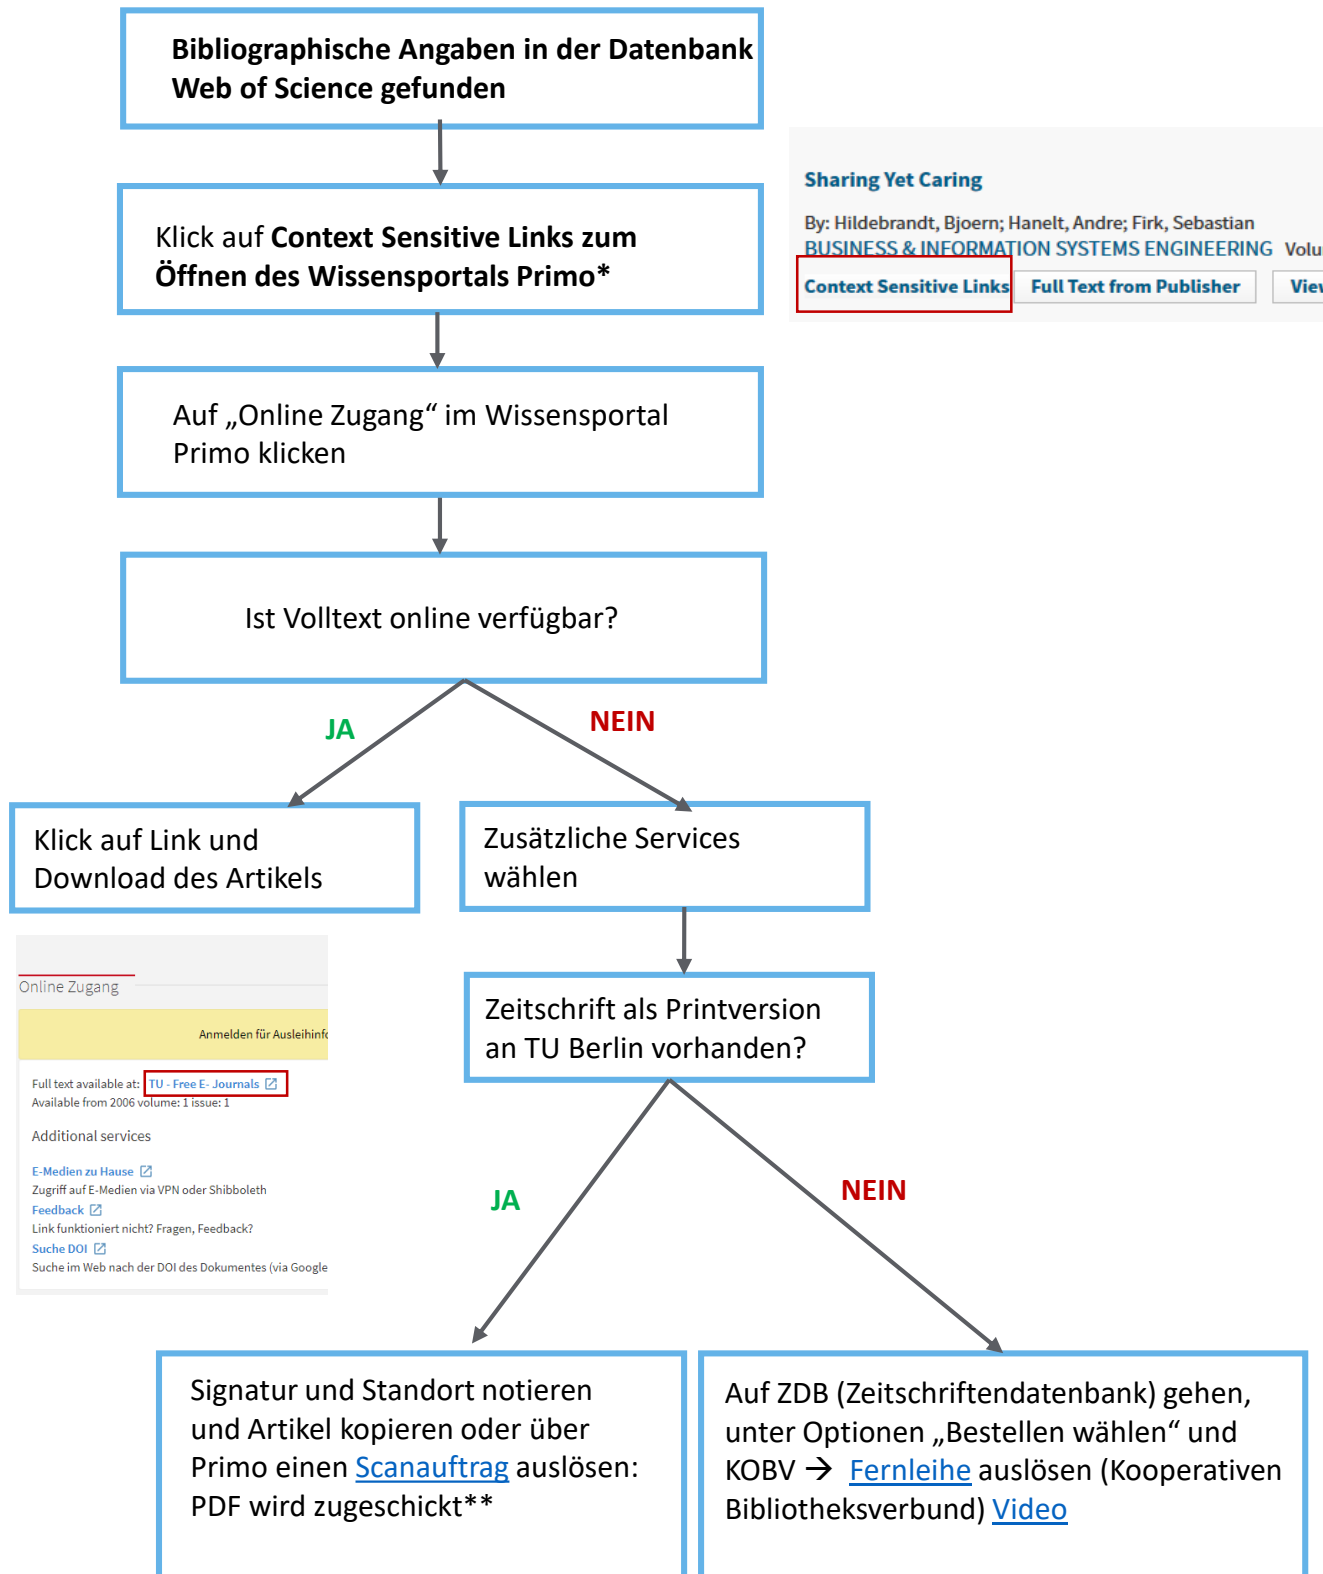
Bibliographische Angaben in der Datenbank Web of Science gefunden

Sharing Yet Caring

By: Hildebrandt, Bjoern; Hanelt, Andre; Firk, Sebastian
BUSINESS & INFORMATION SYSTEMS ENGINEERING Volu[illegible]

Context Sensitive Links Full Text from Publisher Vie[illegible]

Klick auf Context Sensitive Links zum Öffnen des Wissensportals Primo*

Auf „Online Zugang“ im Wissensportal Primo klicken

Ist Volltext online verfügbar?

JA

NEIN

Klick auf Link und Download des Artikels

Zusätzliche Services wählen

Online Zugang

Anmelden für Ausleihinf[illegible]

Full text available at: TU - Free E- Journals
Available from 2006 volume: 1 issue: 1

Additional services

E-Medien zu Hause
Zugriff auf E-Medien via VPN oder Shibboleth
Feedback
Link funktioniert nicht? Fragen, Feedback?
Suche DOI
Suche im Web nach der DOI des Dokumentes (via Google

Zeitschrift als Printversion an TU Berlin vorhanden?

JA

NEIN

Signatur und Standort notieren und Artikel kopieren oder über Primo einen Scanauftrag auslösen: PDF wird zugeschickt**

Auf ZDB (Zeitschriftendatenbank) gehen, unter Optionen „Bestellen wählen“ und KOBV → Fernleihe auslösen (Kooperativen Bibliotheksverbund) Video